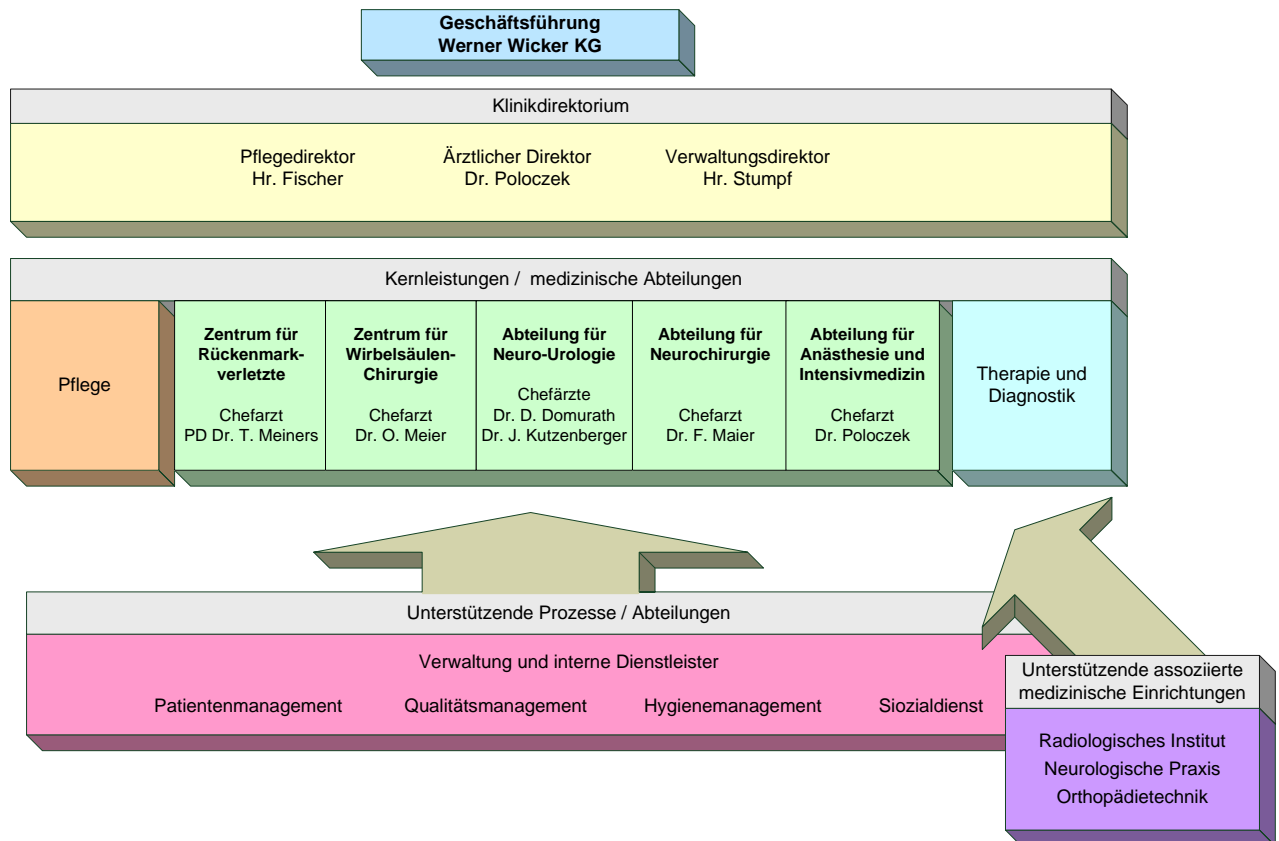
Geschäftsführung
Werner Wicker KG

Klinikdirektorium

Pflegedirektor
Hr. Fischer

Ärztlicher Direktor
Dr. Poloczek

Verwaltungsdirektor
Hr. Stumpf

Kernleistungen / medizinische Abteilungen

Pflege

Zentrum für Rückenmarkverletzte

Chefarzt
PD Dr. T. Meiners

Zentrum für Wirbelsäulen-Chirurgie

Chefarzt
Dr. O. Meier

Abteilung für Neuro-Urologie

Chefärzte
Dr. D. Domurath
Dr. J. Kutzenberger

Abteilung für Neurochirurgie

Chefarzt
Dr. F. Maier

Abteilung für Anästhesie und Intensivmedizin

Chefarzt
Dr. Poloczek

Therapie und Diagnostik

Unterstützende Prozesse / Abteilungen

Verwaltung und interne Dienstleister

Patientenmanagement    Qualitätsmanagement    Hygienemanagement    Siozialdienst

Unterstützende assoziierte medizinische Einrichtungen

Radiologisches Institut
Neurologische Praxis
Orthopädietechnik